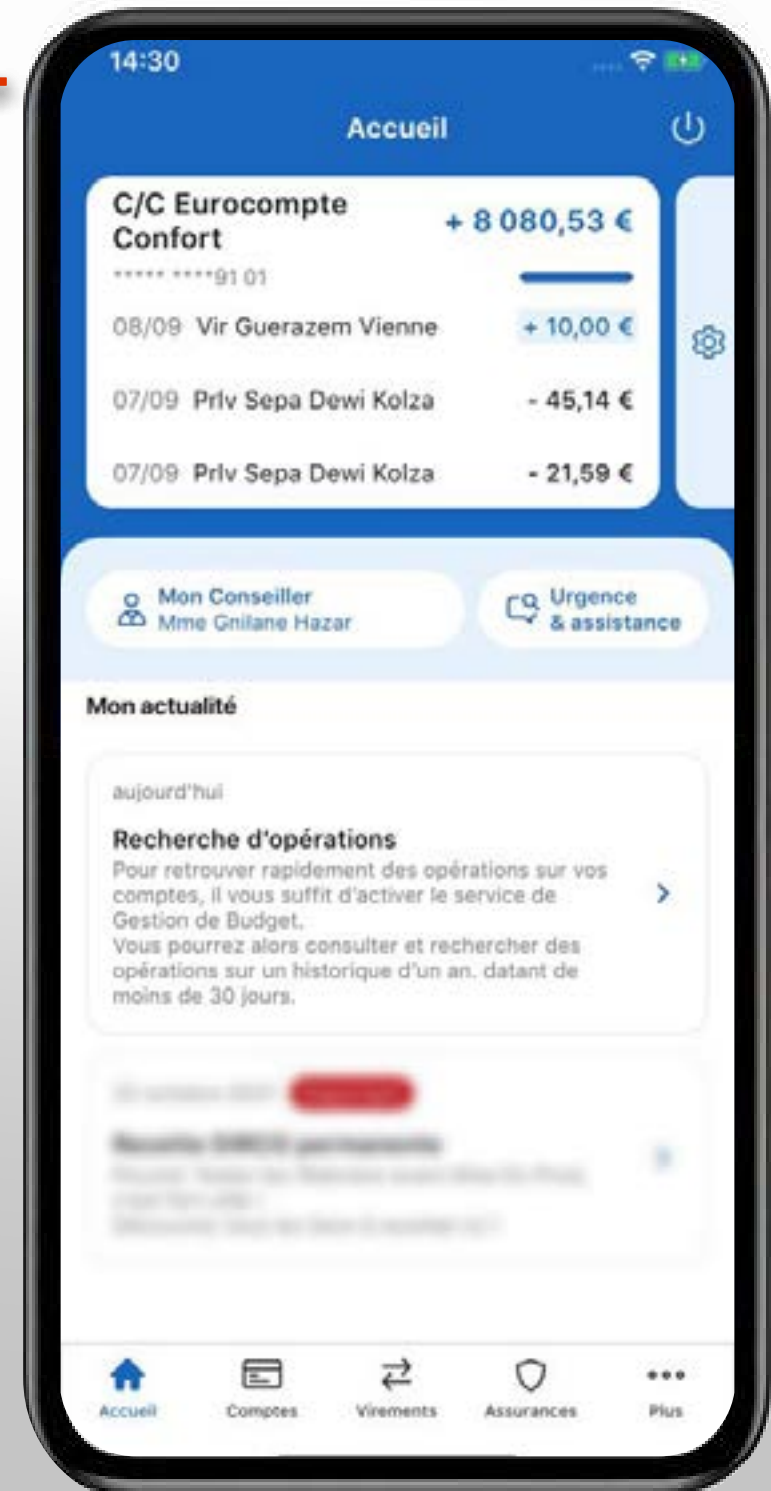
14:30

Accueil

C/C Eurocompte Confort
+ 8 080,53 €
***** ****91 01

08/09 Vir Guerazem Vienne + 10,00 €

07/09 Prlv Sepa Dewi Kolza - 45,14 €

07/09 Prlv Sepa Dewi Kolza - 21,59 €

Mon Conseiller
Mme Gnilane Hazar

Urgence & assistance

Mon actualité

aujourd'hui

Recherche d'opérations

Pour retrouver rapidement des opérations sur vos comptes, il vous suffit d'activer le service de Gestion de Budget.
Vous pourrez alors consulter et rechercher des opérations sur un historique d'un an. datant de moins de 30 jours.

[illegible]

Accueil Comptes Virements Assurances Plus